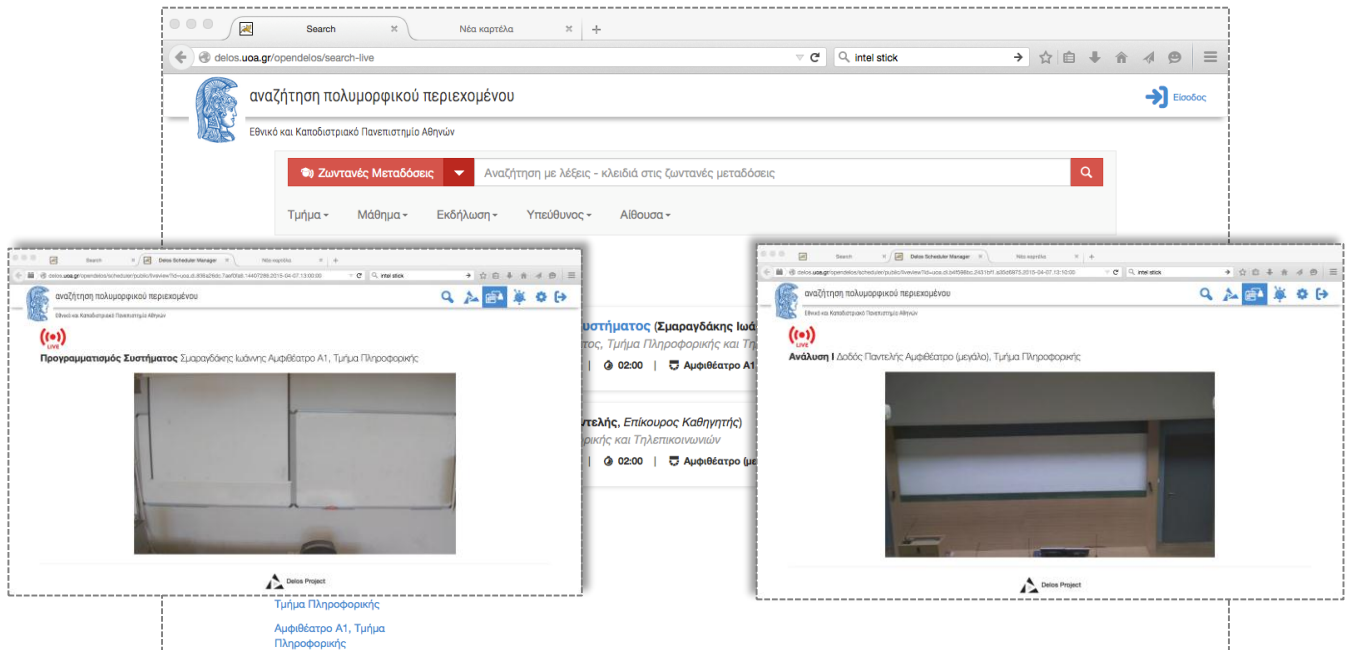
Search
Νέα καρτέλα
delos.uoa.gr/opendelos/search-live
intel stick

αναζήτηση πολυμορφικού περιεχομένου
Εθνικό και Καποδιστριακό Πανεπιστήμιο Αθηνών
Είσοδος

Ζωντανές Μεταδόσεις
Αναζήτηση με λέξεις - κλειδιά στις ζωντανές μεταδόσεις

Τμήμα
Μάθημα
Εκδήλωση
Υπεύθυνος
Αίθουσα

Search
Delos Scheduler Manager
Νέα καρτέλα
delos.uoa.gr/opendelos/scheduler/public/liveview?id=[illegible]
intel stick
αναζήτηση πολυμορφικού περιεχομένου
Εθνικό και Καποδιστριακό Πανεπιστήμιο Αθηνών
LIVE
Προγραμματισμός Συστήματος Σμαραγδάκης Ιωάννης Αμφιθέατρο Α1, Τμήμα Πληροφορικής
Delos Project

υστήματος (Σμαραγδάκης Ιωά
τος, Τμήμα Πληροφορικής και Τη
02:00 | Αμφιθέατρο Α1
ντελής, Επίκουρος Καθηγητής)
ρικής και Τηλεπικοινωνιών
02:00 | Αμφιθέατρο (με

Τμήμα Πληροφορικής
Αμφιθέατρο Α1, Τμήμα Πληροφορικής

Search
Delos Scheduler Manager
Νέα καρτέλα
delos.uoa.gr/opendelos/scheduler/public/liveview?id=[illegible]
intel stick
αναζήτηση πολυμορφικού περιεχομένου
Εθνικό και Καποδιστριακό Πανεπιστήμιο Αθηνών
LIVE
Ανάλυση Ι Δοδός Παντελής Αμφιθέατρο (μεγάλο), Τμήμα Πληροφορικής
Delos Project